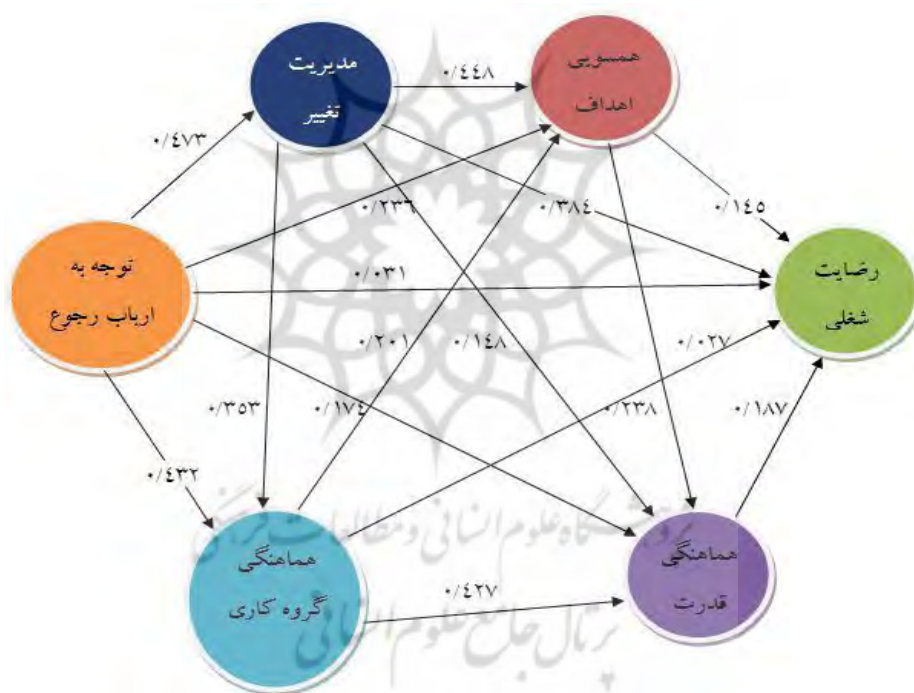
مدیریت
تغییر

همسویی
اهداف

توجه به
ارباب رجوع

رضایت
شغلی

هماهنگی
گروه کاری

هماهنگی
قدرت

۰/۴۴۸
۰/۴۷۳
۰/۲۳۶
۰/۳۸۴
۰/۱۴۵
۰/۰۳۱
۰/۲۰۱
۰/۱۴۸
۰/۰۲۷
۰/۳۵۳
۰/۱۷۴
۰/۲۳۸
۰/۱۸۷
۰/۴۳۲
۰/۴۲۷

پژوهشگاه علوم انسانی و مطالعات فرهنگی
پرتال جامع علوم انسانی